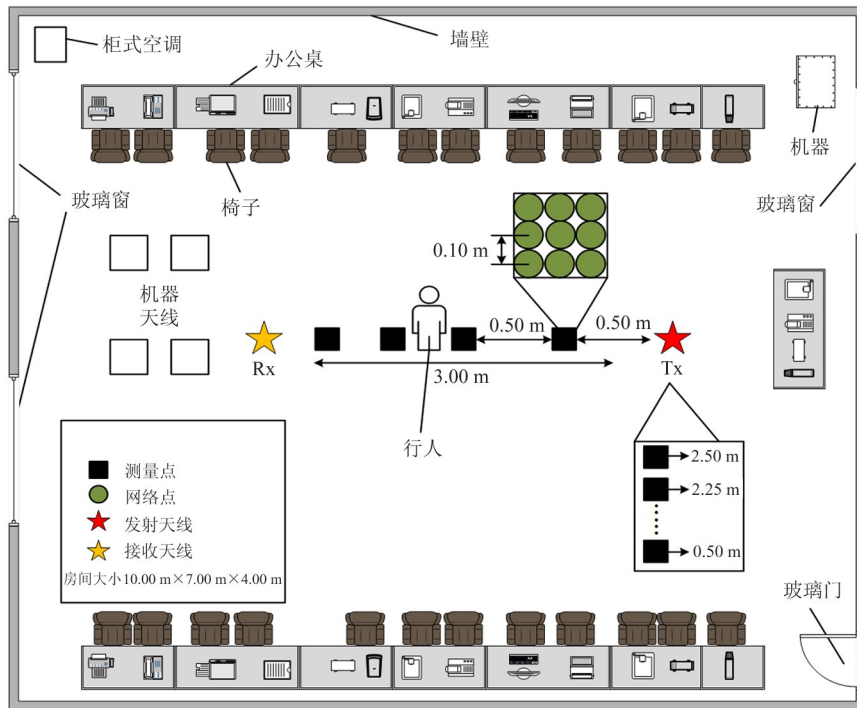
柜式空调

墙壁

办公桌

机器

玻璃窗

椅子

玻璃窗

0.10 m

机器
天线

0.50 m

0.50 m

Rx

Tx

3.00 m

行人

测量点
网络点
发射天线
接收天线
房间大小10.00 m×7.00 m×4.00 m

2.50 m
2.25 m
0.50 m

玻璃门